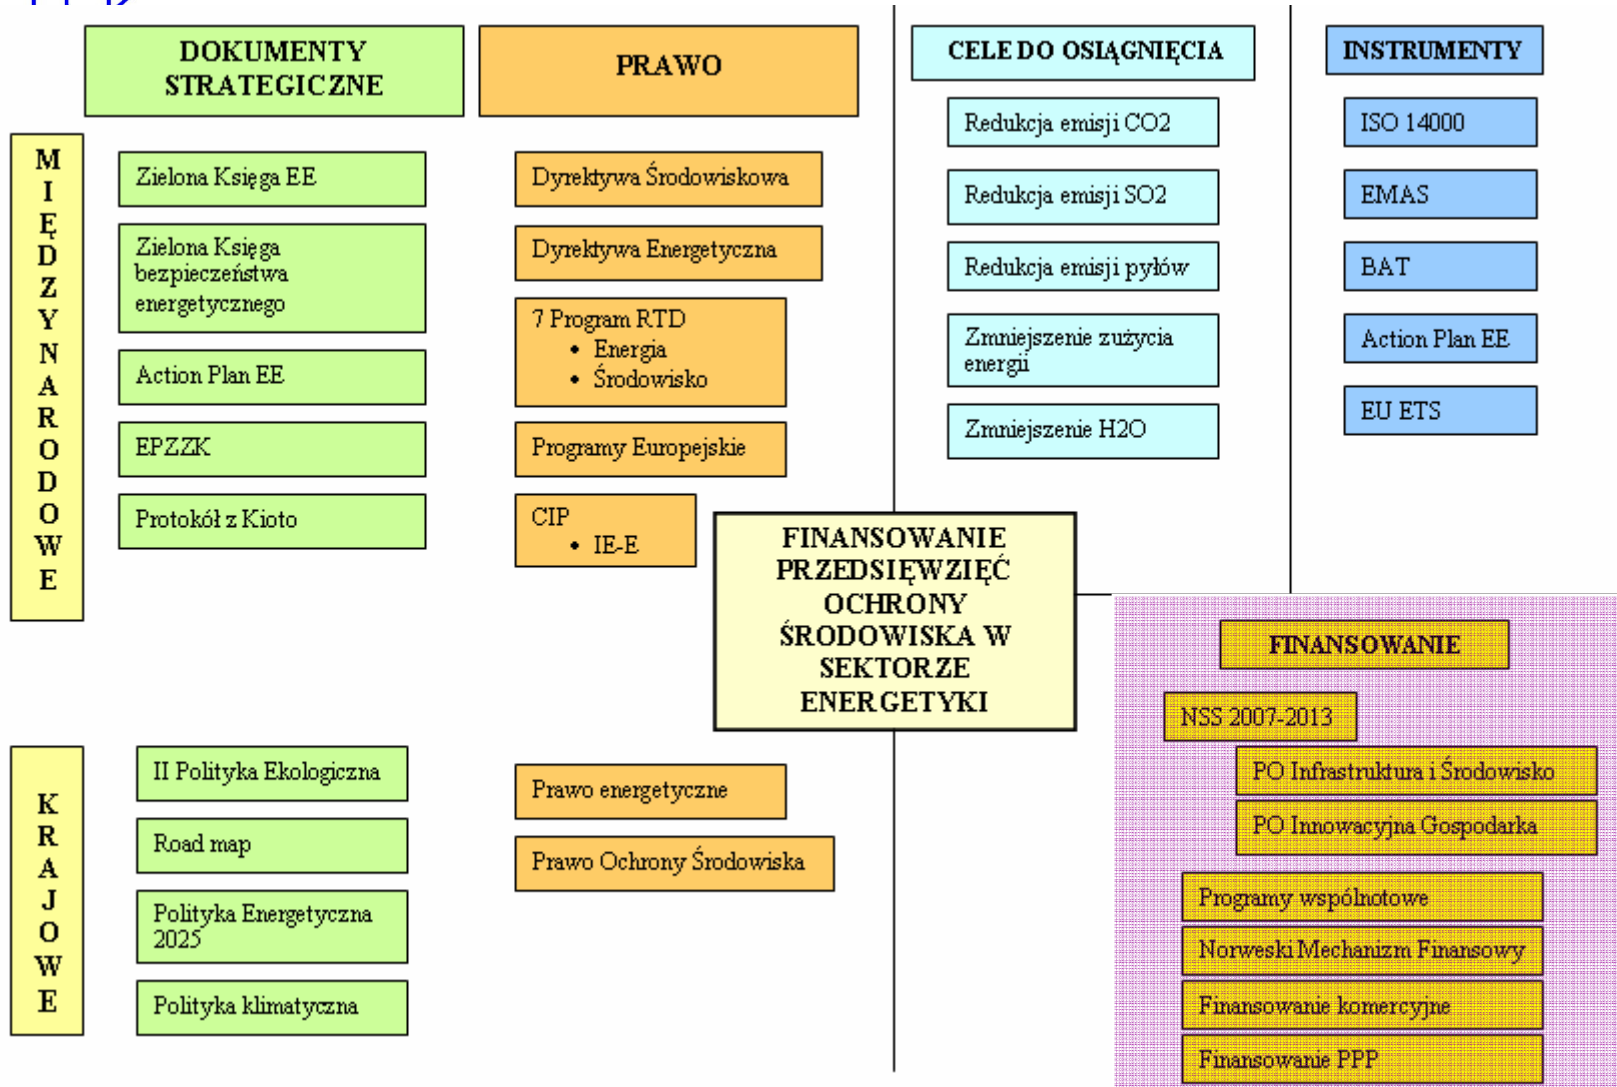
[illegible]

DOKUMENTY STRATEGICZNE

PRAWO

CELE DO OSIĄGNIĘCIA

INSTRUMENTY

MIĘDZYNARODOWE

Zielona Księga EE

Zielona Księga bezpieczeństwa energetycznego

Action Plan EE

EPZZK

Protokół z Kioto

Dyrektywa Środowiskowa

Dyrektywa Energetyczna

7 Program RTD
• Energia
• Środowisko

Programy Europejskie

CIP
• IE-E

Redukcja emisji CO2

Redukcja emisji SO2

Redukcja emisji pyłów

Zmniejszenie zużycia energii

Zmniejszenie H2O

ISO 14000

EMAS

BAT

Action Plan EE

EU ETS

FINANSOWANIE PRZEDSIĘWZIĘĆ OCHRONY ŚRODOWISKA W SEKTORZE ENERGETYKI

FINANSOWANIE

NSS 2007-2013

PO Infrastruktura i Środowisko

PO Innowacyjna Gospodarka

Programy wspólnotowe

Norweski Mechanizm Finansowy

Finansowanie komercyjne

Finansowanie PPP

KRAJOWE

II Polityka Ekologiczna

Road map

Polityka Energetyczna 2025

Polityka klimatyczna

Prawo energetyczne

Prawo Ochrony Środowiska